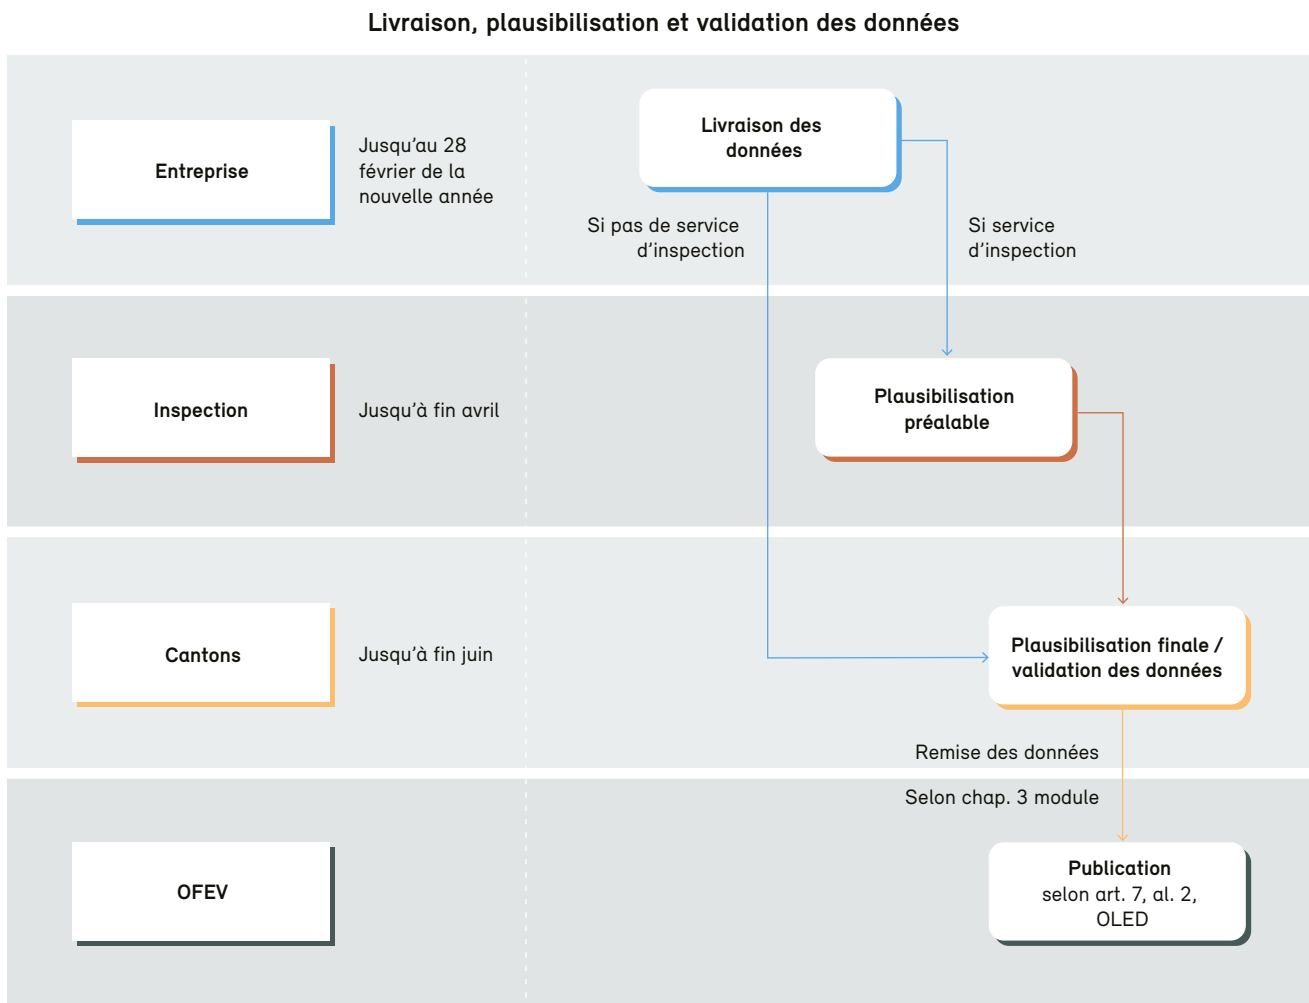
Livraison, plausibilisation et validation des données

Entreprise

Jusqu’au 28 février de la nouvelle année

Livraison des données

Si pas de service d’inspection

Si service d’inspection

Inspection

Jusqu’à fin avril

Plausibilisation préalable

Cantons

Jusqu’à fin juin

Plausibilisation finale / validation des données

Remise des données

Selon chap. 3 module

OFEV

Publication
selon art. 7, al. 2, OLED